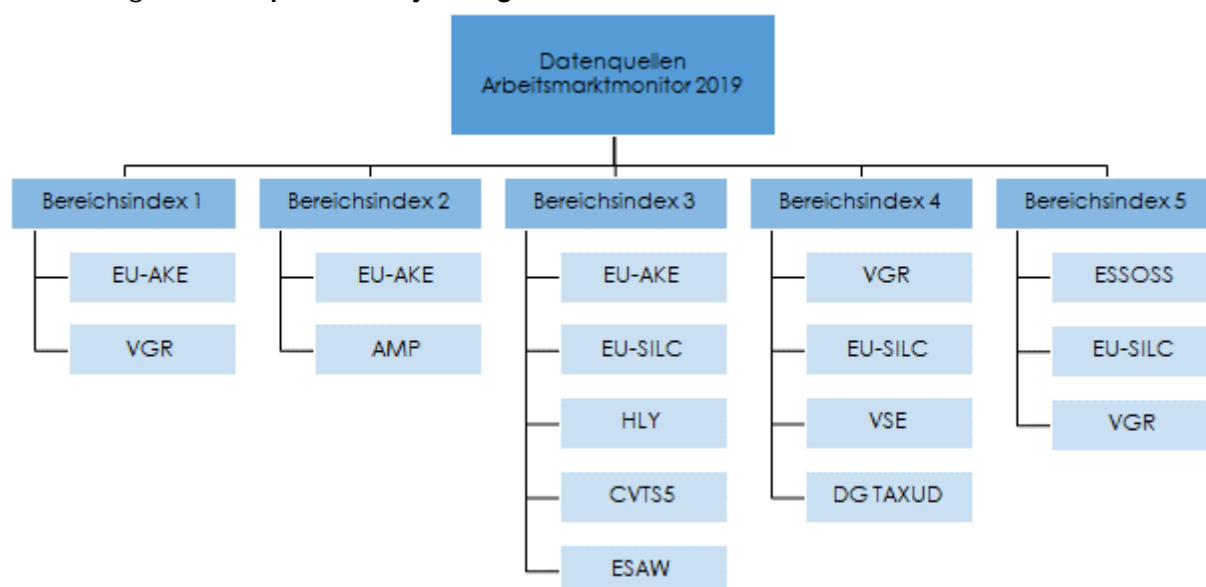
Datenquellen Arbeitsmarktmonitor 2019

Bereichsindex 1
EU-AKE
VGR

Bereichsindex 2
EU-AKE
AMP

Bereichsindex 3
EU-AKE
EU-SILC
HLY
CVTS5
ESAW

Bereichsindex 4
VGR
EU-SILC
VSE
DG TAXUD

Bereichsindex 5
ESSOSS
EU-SILC
VGR